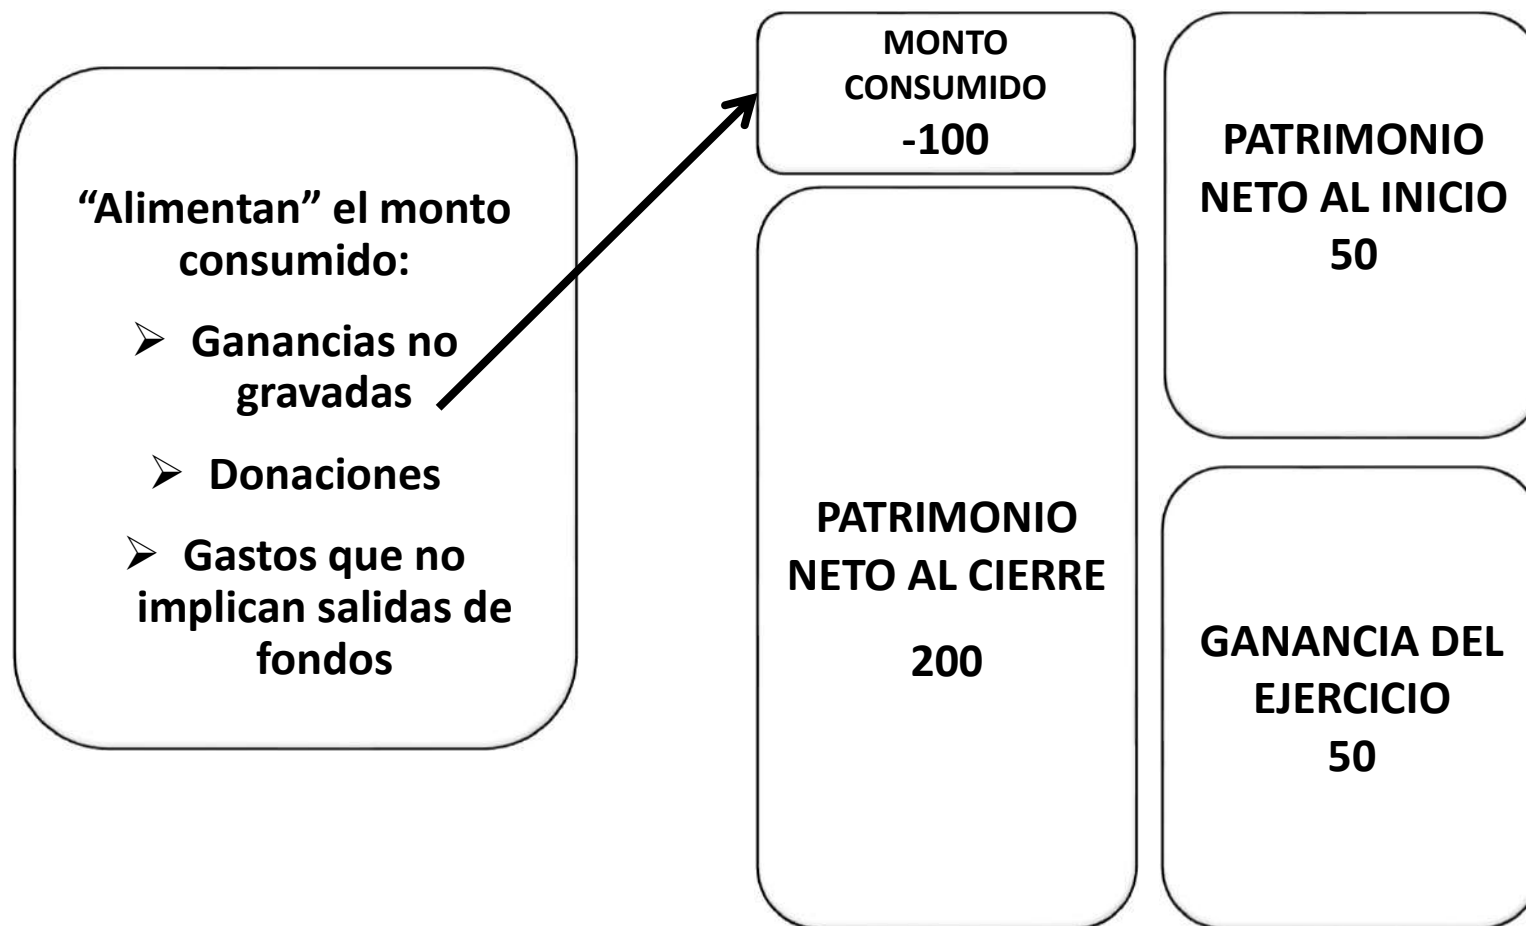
“Alimentan” el monto consumido:

➢ Ganancias no gravadas

➢ Donaciones

➢ Gastos que no implican salidas de fondos

MONTO CONSUMIDO
-100

PATRIMONIO NETO AL CIERRE

200

PATRIMONIO NETO AL INICIO
50

GANANCIA DEL EJERCICIO
50